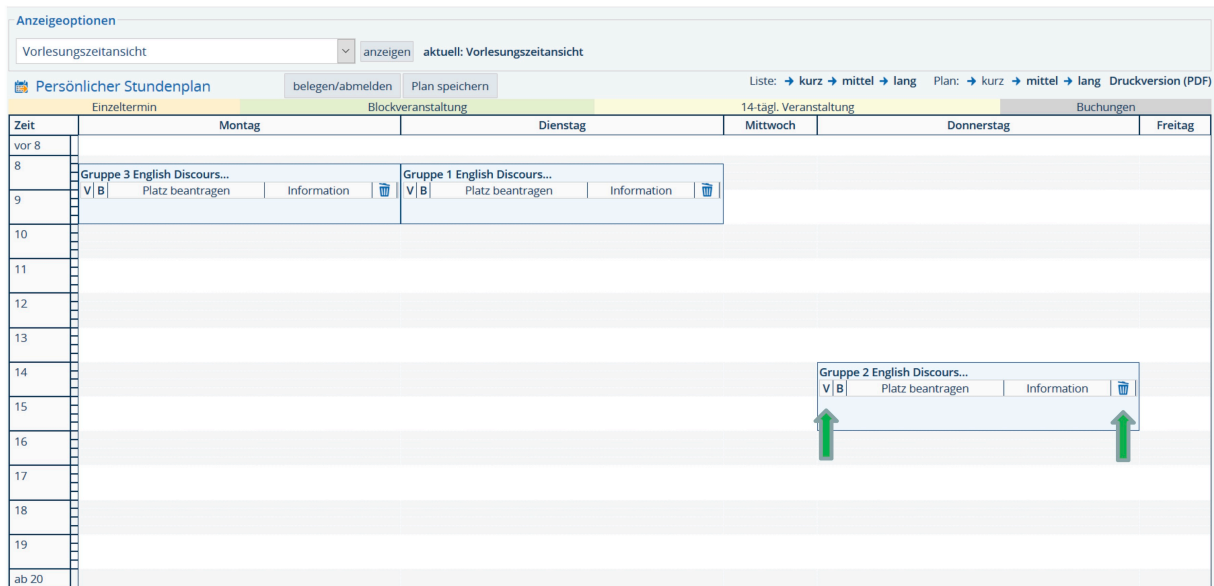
Anzeigeoptionen

Vorlesungszeitansicht anzeigen aktuell: Vorlesungszeitansicht

Persönlicher Stundenplan belegen/abmelden Plan speichern

Liste: → kurz → mittel → lang Plan: → kurz → mittel → lang Druckversion (PDF)

| Einzeltermin | Blockveranstaltung | 14-tägl. Veranstaltung | Buchungen |
|---|---|---|---|

| Zeit | Montag | Dienstag | Mittwoch | Donnerstag | Freitag |
|---|---|---|---|---|---|
| vor 8 | | | | | |
| 8 | Gruppe 3 English Discours... V B Platz beantragen Information | Gruppe 1 English Discours... V B Platz beantragen Information | | | |
| 9 | | | | | |
| 10 | | | | | |
| 11 | | | | | |
| 12 | | | | | |
| 13 | | | | | |
| 14 | | | | Gruppe 2 English Discours... V B Platz beantragen Information | |
| 15 | | | | | |
| 16 | | | | | |
| 17 | | | | | |
| 18 | | | | | |
| 19 | | | | | |
| ab 20 | | | | | |